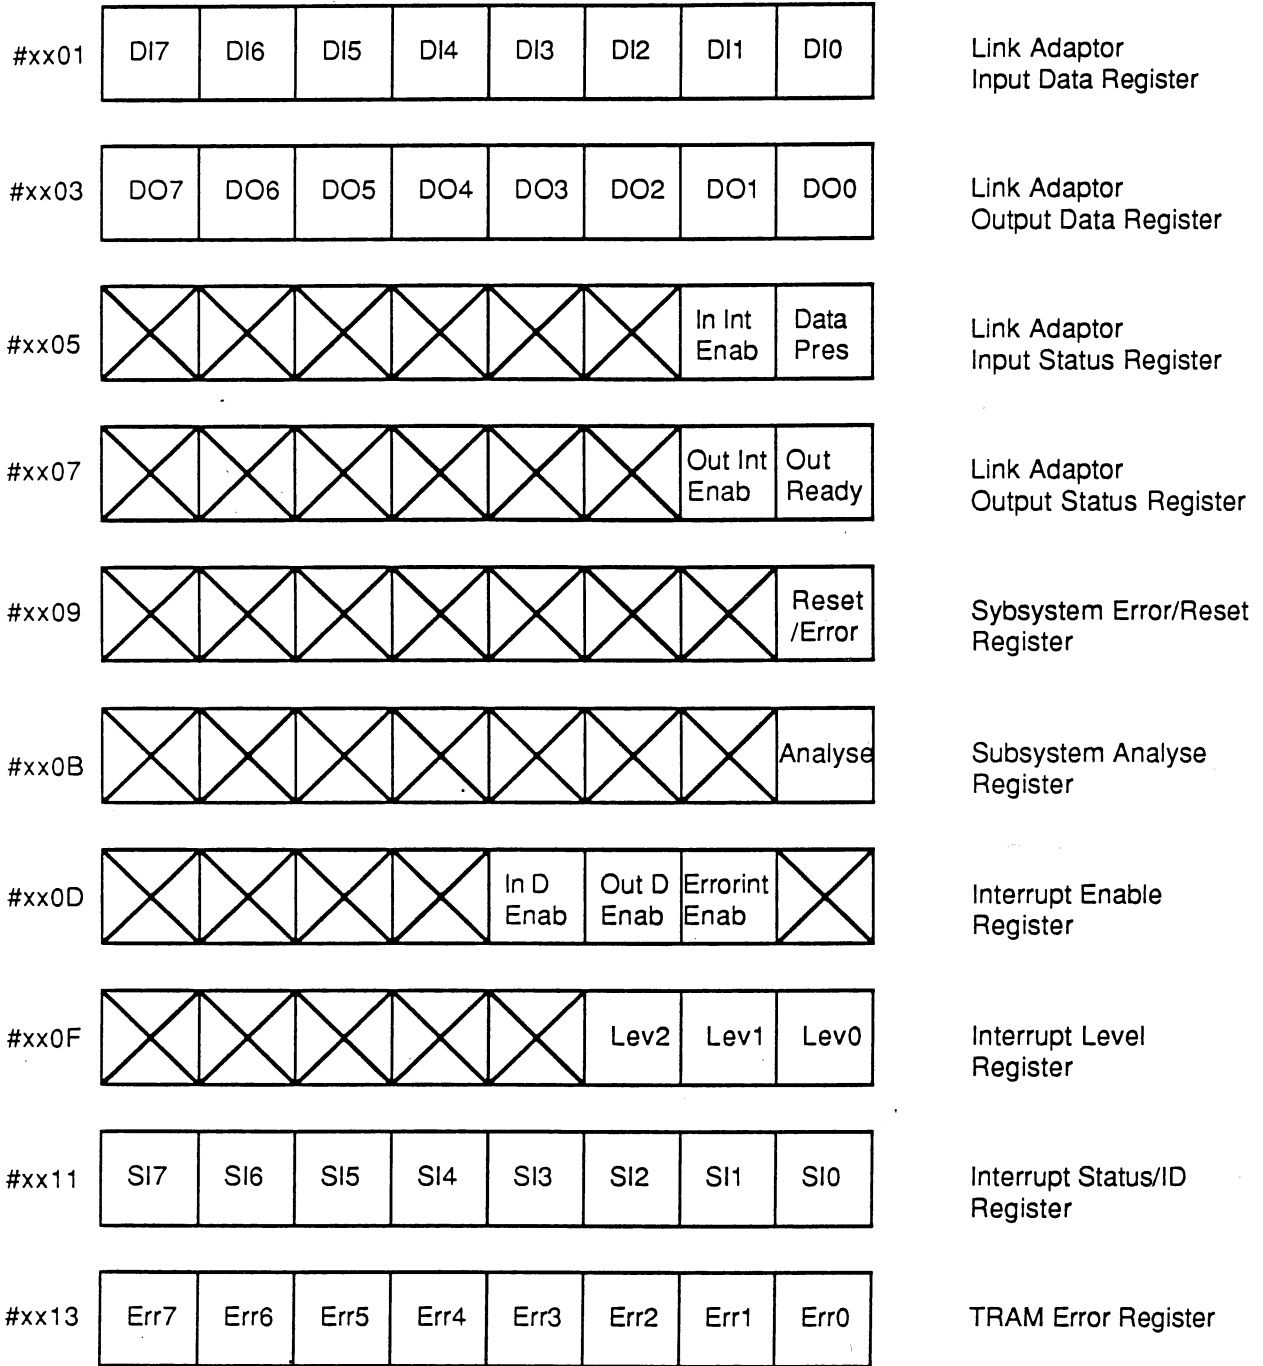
#xx01 | DI7 | DI6 | DI5 | DI4 | DI3 | DI2 | DI1 | DI0 | Link Adaptor Input Data Register

#xx03 | DO7 | DO6 | DO5 | DO4 | DO3 | DO2 | DO1 | DO0 | Link Adaptor Output Data Register

#xx05 | In Int Enab | Data Pres | Link Adaptor Input Status Register

#xx07 | Out Int Enab | Out Ready | Link Adaptor Output Status Register

#xx09 | Reset /Error | Sybsystem Error/Reset Register

#xx0B | Analyse | Subsystem Analyse Register

#xx0D | In D Enab | Out D Enab | Errorint Enab | Interrupt Enable Register

#xx0F | Lev2 | Lev1 | Lev0 | Interrupt Level Register

#xx11 | SI7 | SI6 | SI5 | SI4 | SI3 | SI2 | SI1 | SI0 | Interrupt Status/ID Register

#xx13 | Err7 | Err6 | Err5 | Err4 | Err3 | Err2 | Err1 | Err0 | TRAM Error Register